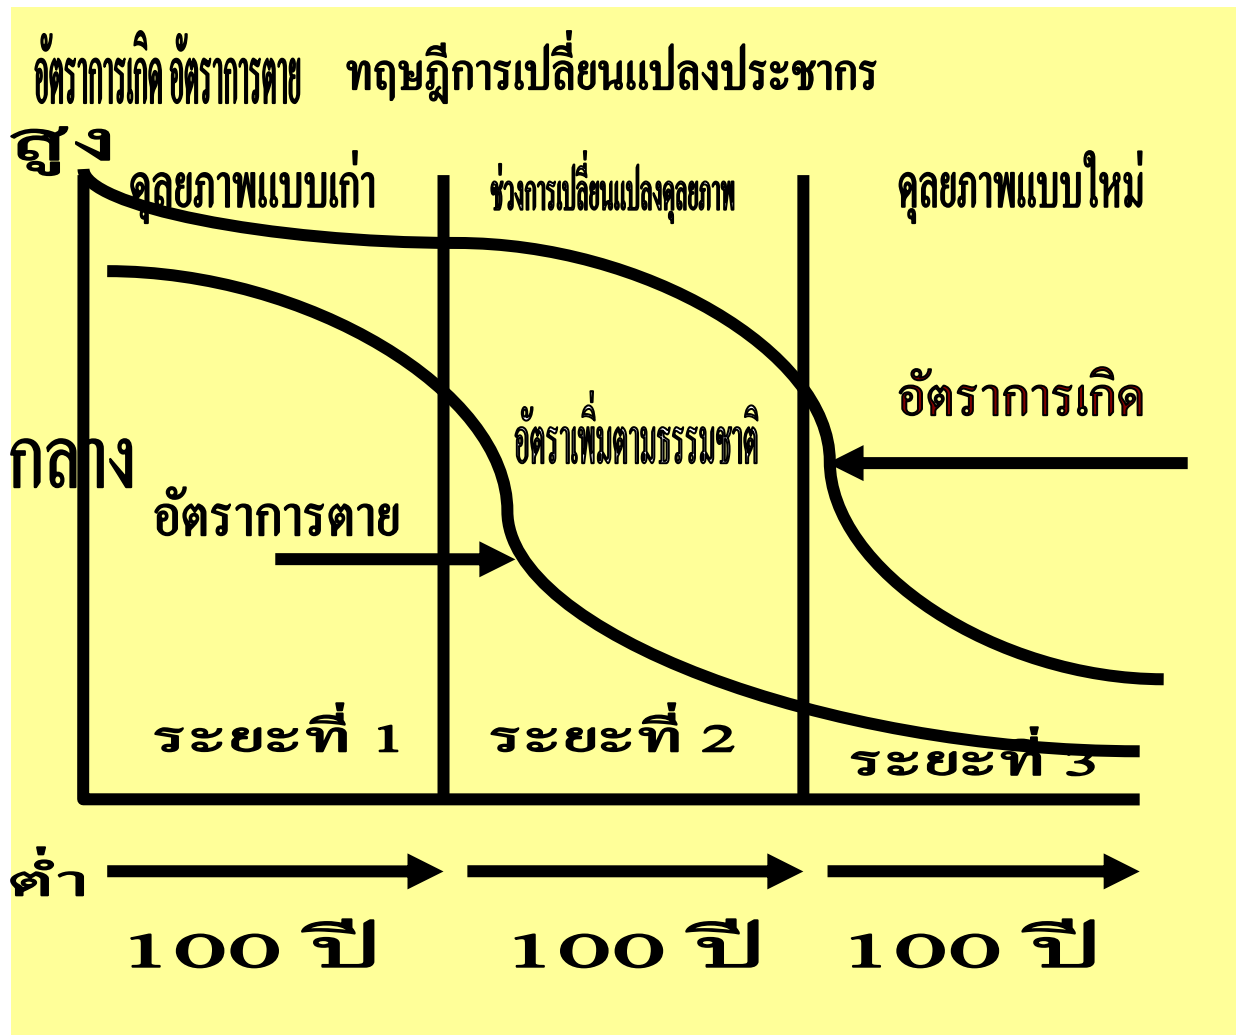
อัตราการเกิด อัตราการตาย ทฤษฎีการเปลี่ยนแปลงประชากร

สูง

ดุลยภาพแบบเก่า

ช่วงการเปลี่ยนแปลงดุลยภาพ

ดุลยภาพแบบใหม่

อัตราการเกิด

อัตราเพิ่มตามธรรมชาติ

กลาง

อัตราการตาย

ระยะที่ 1

ระยะที่ 2

ระยะที่ 3

ต่ำ

100 ปี

100 ปี

100 ปี